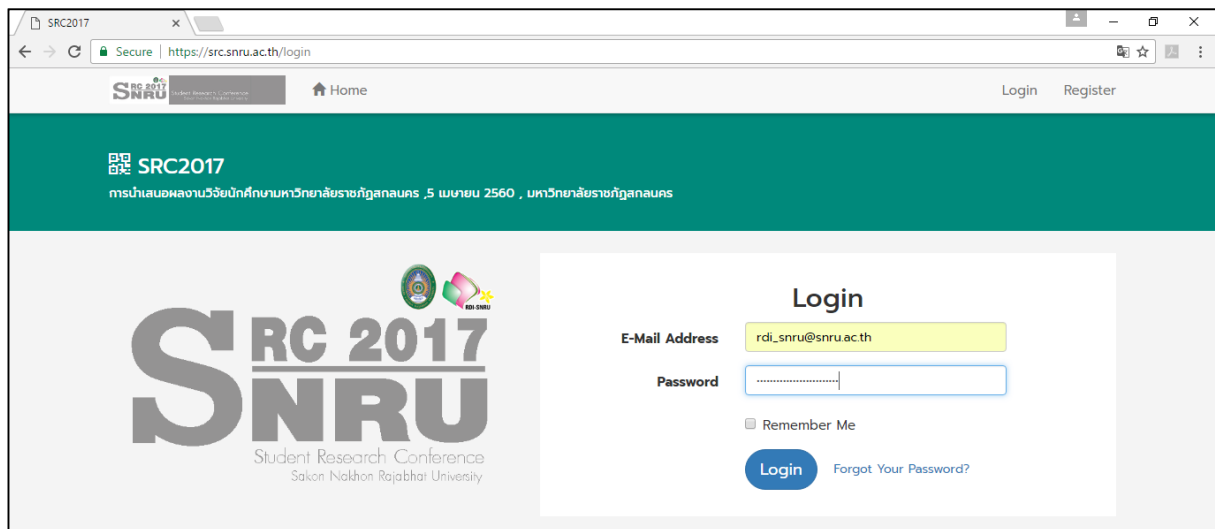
SRC2017

Secure | https://src.snru.ac.th/login

SRC 2017 SNRU Student Research Conference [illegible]

Home

Login Register

SRC2017

การนำเสนอผลงานวิจัยนักศึกษามหาวิทยาลัยราชภัฏสกลนคร ,5 เมษายน 2560 , มหาวิทยาลัยราชภัฏสกลนคร

RDI-SNRU

SRC 2017 SNRU

Student Research Conference

Sakon Nakhon Rajabhat University

Login

E-Mail Address rdi_snru@snru.ac.th

Password ••••••••••••••••••

Remember Me

Login Forgot Your Password?